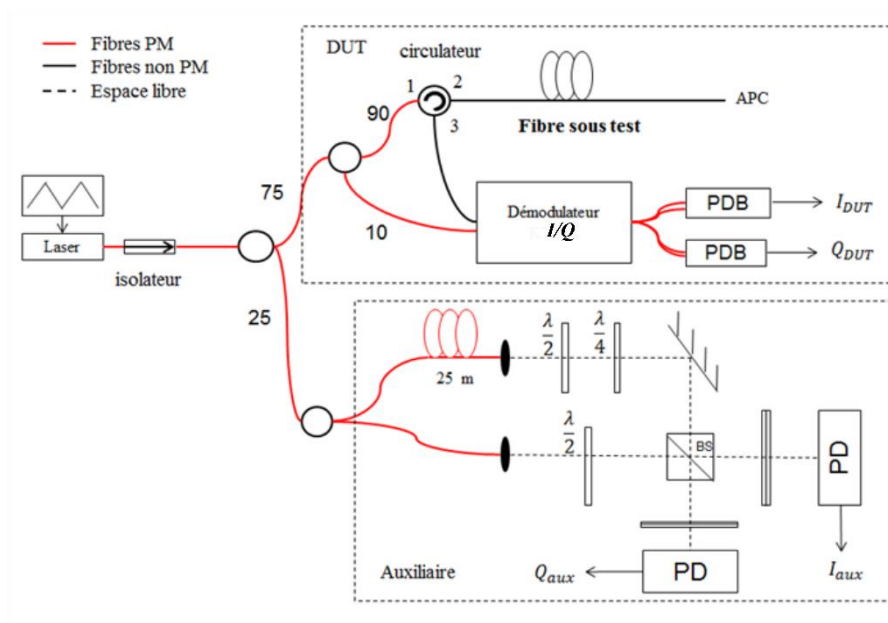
Fibres PM
Fibres non PM
Espace libre

DUT
circulateur
1
2
3
APC
Fibre sous test
90
75
10
Démodulateur
$I/Q$
PDB
$I_{DUT}$
PDB
$Q_{DUT}$
Laser
isolateur
25
25 m
$\frac{\lambda}{2}$
$\frac{\lambda}{4}$
$\frac{\lambda}{2}$
BS
PD
$I_{aux}$
Auxiliaire
$Q_{aux}$
PD